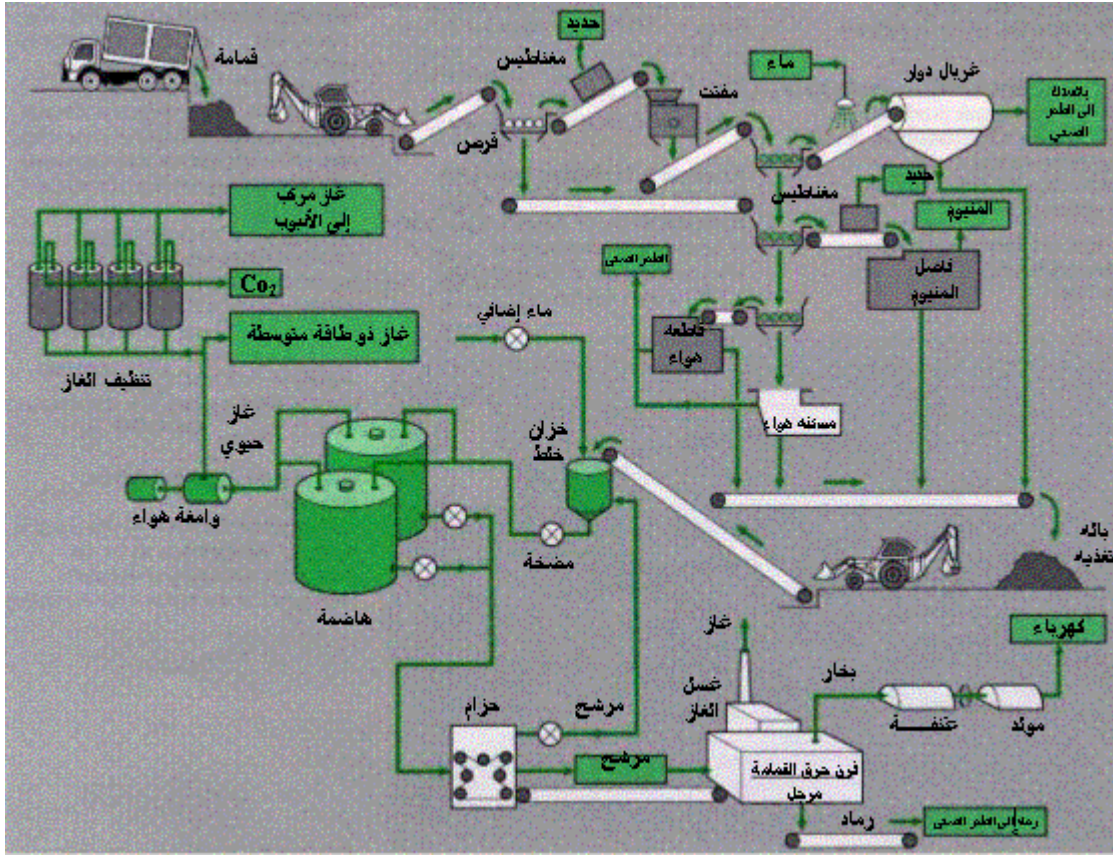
قمامة

حديد

مغناطيس

ماء

غربال دوار

مفتت

بالعدلة إلى الطمر الصحي

قرص

حديد

مغناطيس

غاز مركب إلى الأنبوب

المنيوم

$Co_2$

الطمر الصحي

فاصل المنيوم

غاز ذو طاقة متوسطة

ماء إضافي

قاطعة هواء

تنظيف الغاز

مستنه هواء

غاز حيوي

خزان خلط

دافعة هواء

مضخة

بالة تغذية

هاضمة

غاز

كهرباء

غسل الغاز

بخار

حزام

مرشح

عنفة

مولد

مرشح

فرن حرق القمامة مرحل

رماد

رماد إلى الطمر الصحي